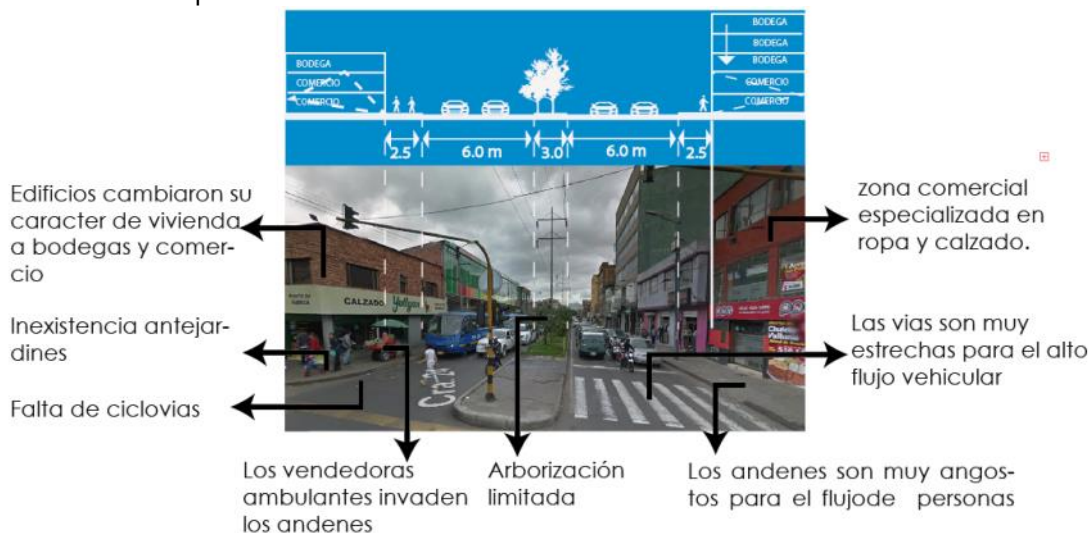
BODEGA
BODEGA
BODEGA
COMERCIO
COMERCIO

BODEGA
COMERCIO
COMERCIO

2.5
6.0 m
3.0
6.0 m
2.5

Edificios cambiaron su caracter de vivienda a bodegas y comercio

zona comercial especializada en ropa y calzado.

Inexistencia antejardines

Las vias son muy estrechas para el alto flujo vehicular

Falta de ciclovias

CALZADO

Cra 24

Los vendedoras ambulantes invaden los andenes

Arborización limitada

Los andenes son muy angostos para el flujode personas